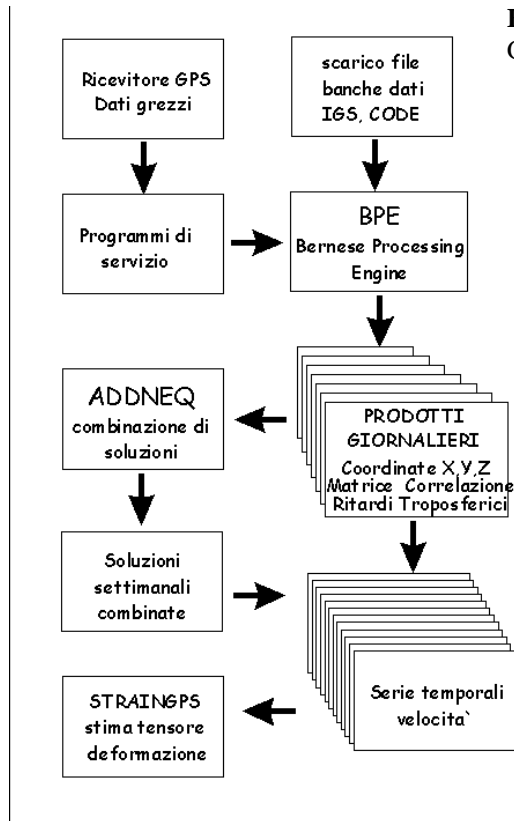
Ricevitore GPS
Dati grezzi

scarico file
banche dati
IGS, CODE

Programmi di
servizio

BPE
Bernese Processing
Engine

ADDNEQ
combinazione di
soluzioni

PRODOTTI
GIORNALIERI
Coordinate X,Y,Z
Matrice Correlazione
Ritardi Troposferici

Soluzioni
settimanali
combinate

Serie temporali
velocita`

STRAINGPS
stima tensore
deformazione

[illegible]